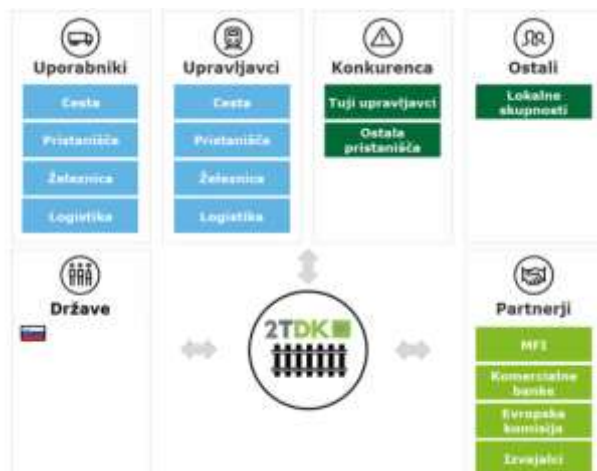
Uporabniki
Cesta
Pristanišča
Železnica
Logistika

Upravljavci
Cesta
Pristanišča
Železnica
Logistika

Konkurenca
Tuji upravljavci
Ostala pristanišča

Ostali
Lokalne skupnosti

Države

2TDK

Partnerji
MFI
Komercialne banke
Evropska komisija
Izvajalci